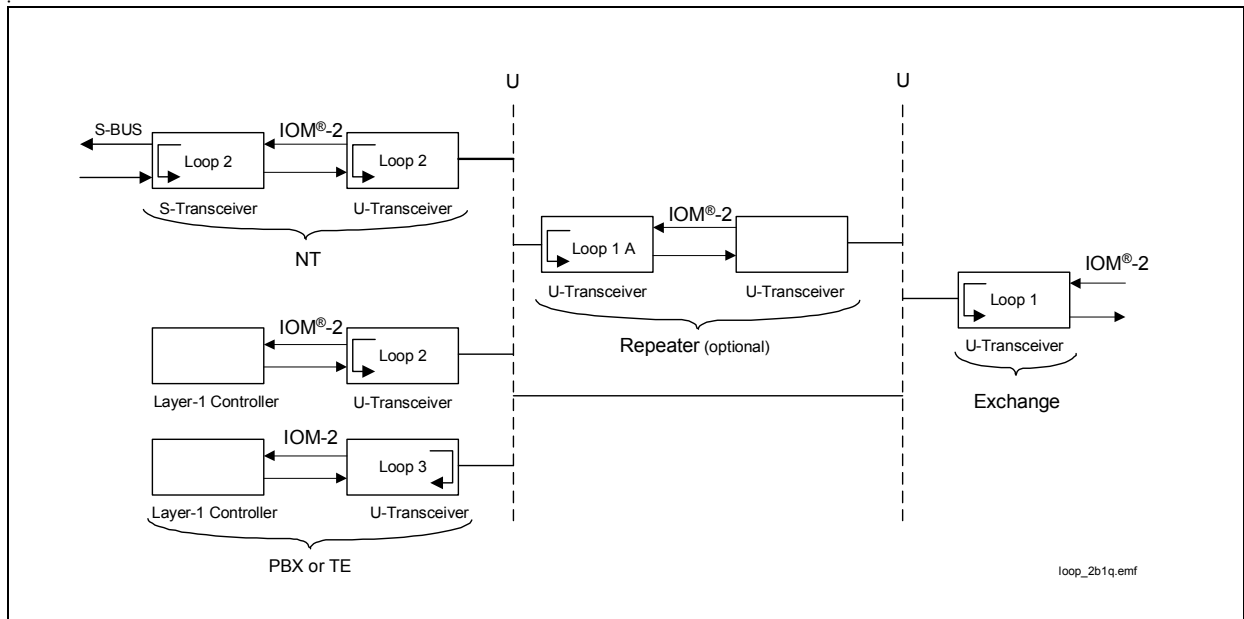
U

U

S-BUS

IOM®-2

Loop 2

Loop 2

S-Transceiver

U-Transceiver

NT

IOM®-2

Loop 1 A

U-Transceiver

U-Transceiver

Repeater (optional)

IOM®-2

Loop 1

U-Transceiver

Exchange

IOM®-2

Loop 2

Layer-1 Controller

U-Transceiver

IOM-2

Loop 3

Layer-1 Controller

U-Transceiver

PBX or TE

loop_2b1q.emf